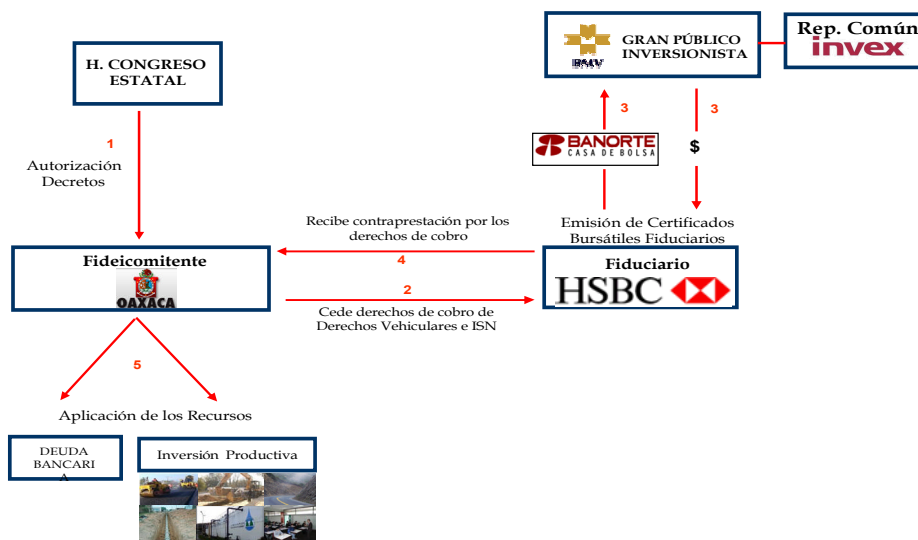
H. CONGRESO ESTATAL

1

Autorización Decretos

GRAN PÚBLICO INVERSIONISTA

BMV

Rep. Común

invex

3

3

BANORTE CASA DE BOLSA

$

Emisión de Certificados Bursátiles Fiduciarios

Recibe contraprestación por los derechos de cobro

4

Fideicomitente

OAXACA

2

Cede derechos de cobro de Derechos Vehiculares e ISN

Fiduciario

HSBC

5

Aplicación de los Recursos

DEUDA BANCARIA

Inversión Productiva